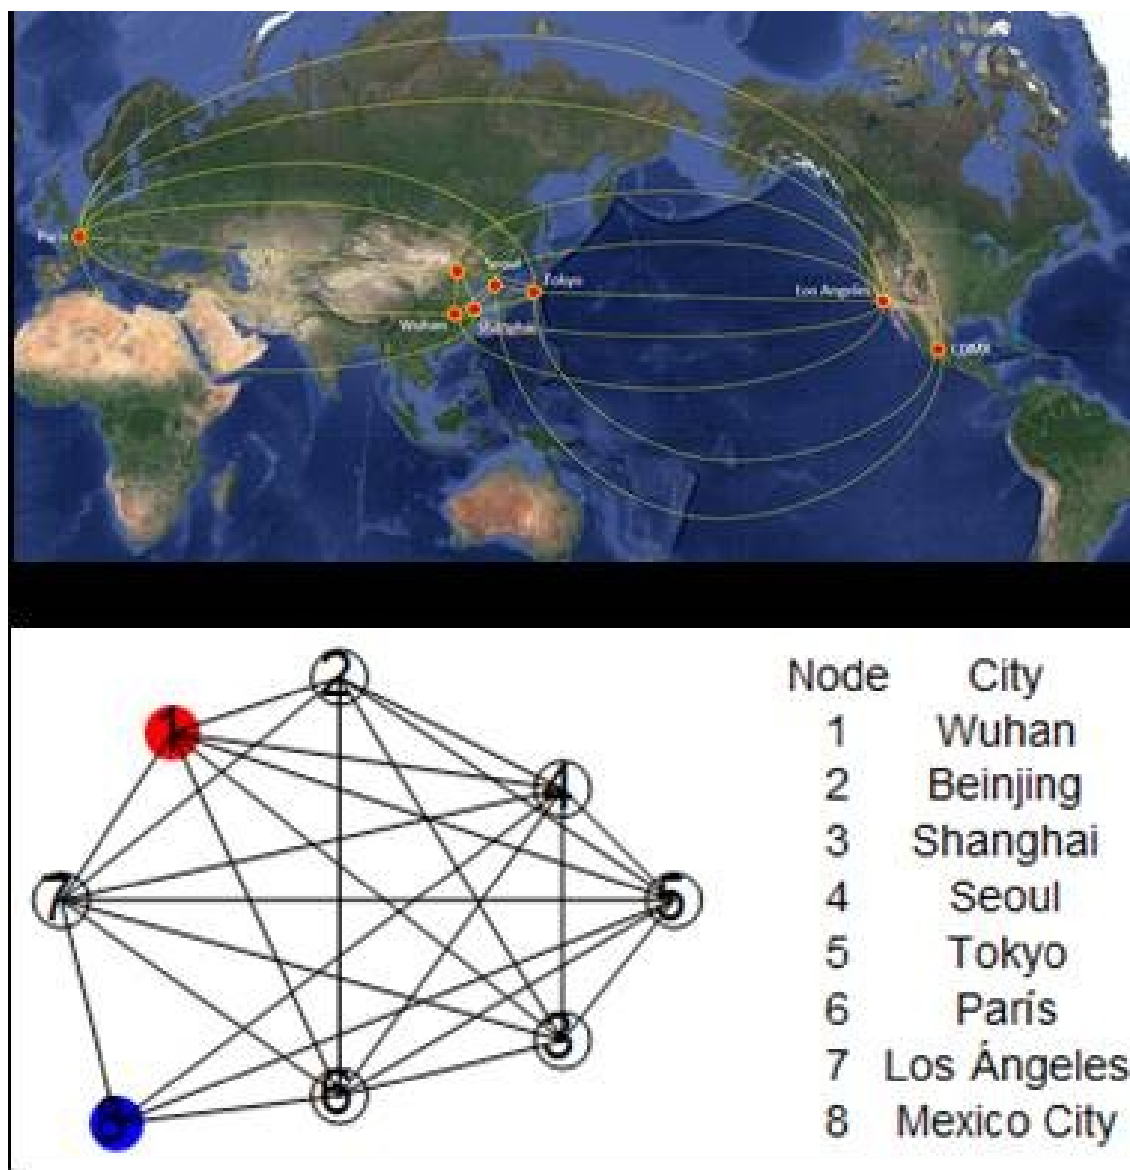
París

Seoul

Tokyo

Wuhan

Shanghai

Los Angeles

CDMX

2

1

4

7

5

3

6

8

| Node | City |
|---|---|
| 1 | Wuhan |
| 2 | Beinjing |
| 3 | Shanghai |
| 4 | Seoul |
| 5 | Tokyo |
| 6 | París |
| 7 | Los Ángeles |
| 8 | Mexico City |